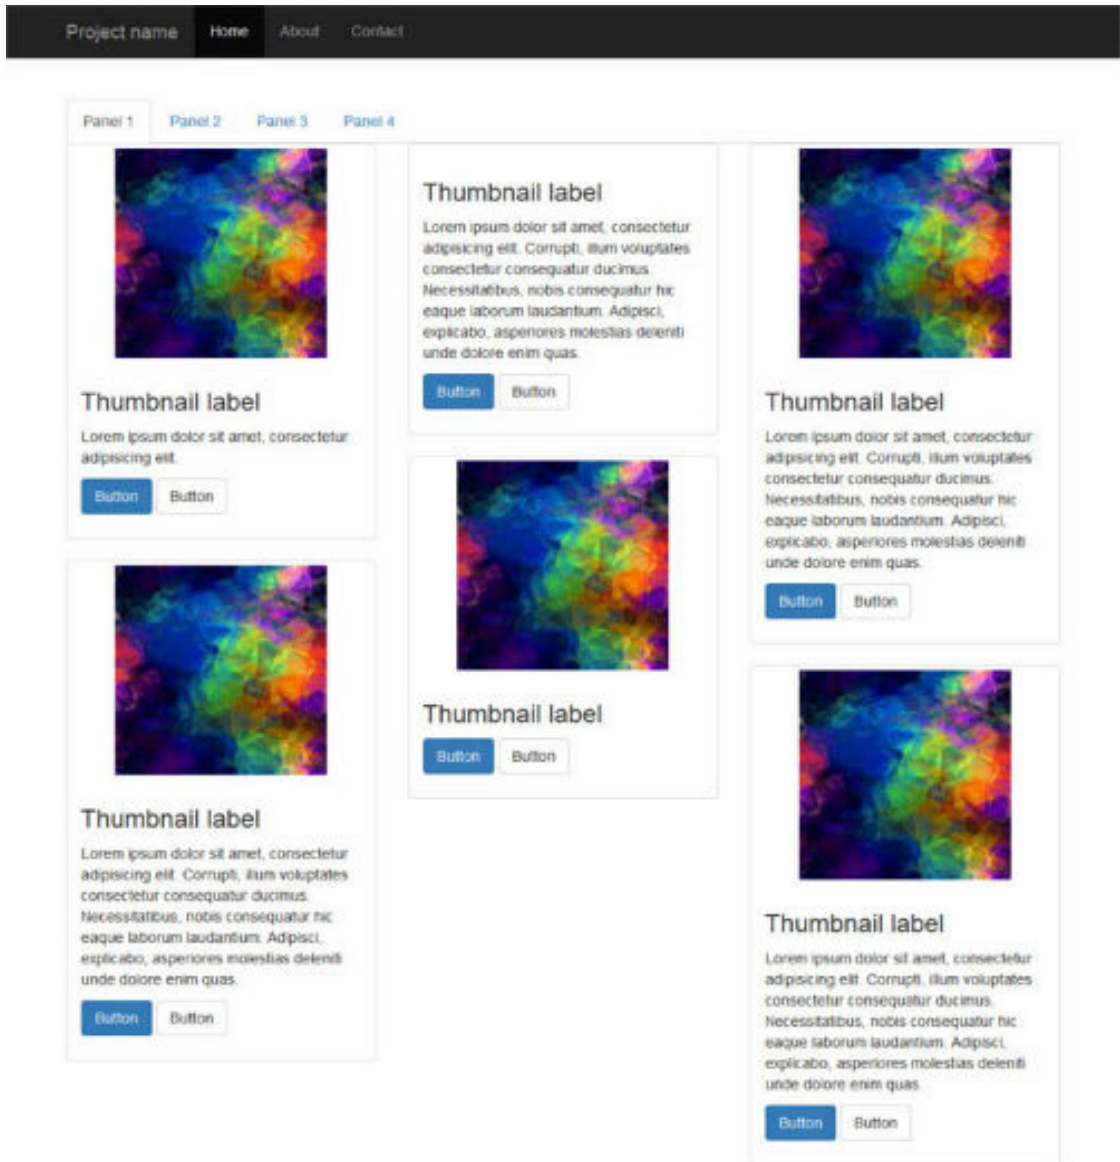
Project name Home About Contact

Panel 1 Panel 2 Panel 3 Panel 4

Thumbnail label

Lorem ipsum dolor sit amet, consectetur adipisicing elit.

Button Button

Thumbnail label

Lorem ipsum dolor sit amet, consectetur adipisicing elit. Corrupti, illum voluptates consectetur consequatur ducimus. Necessitatibus, nobis consequatur hic eaque laborum laudantium. Adipisci, explicabo, asperiores molestias deleniti unde dolore enim quas.

Button Button

Thumbnail label

Lorem ipsum dolor sit amet, consectetur adipisicing elit. Corrupti, illum voluptates consectetur consequatur ducimus. Necessitatibus, nobis consequatur hic eaque laborum laudantium. Adipisci, explicabo, asperiores molestias deleniti unde dolore enim quas.

Button Button

Thumbnail label

Button Button

Thumbnail label

Lorem ipsum dolor sit amet, consectetur adipisicing elit. Corrupti, illum voluptates consectetur consequatur ducimus. Necessitatibus, nobis consequatur hic eaque laborum laudantium. Adipisci, explicabo, asperiores molestias deleniti unde dolore enim quas.

Button Button

Thumbnail label

Lorem ipsum dolor sit amet, consectetur adipisicing elit. Corrupti, illum voluptates consectetur consequatur ducimus. Necessitatibus, nobis consequatur hic eaque laborum laudantium. Adipisci, explicabo, asperiores molestias deleniti unde dolore enim quas.

Button Button